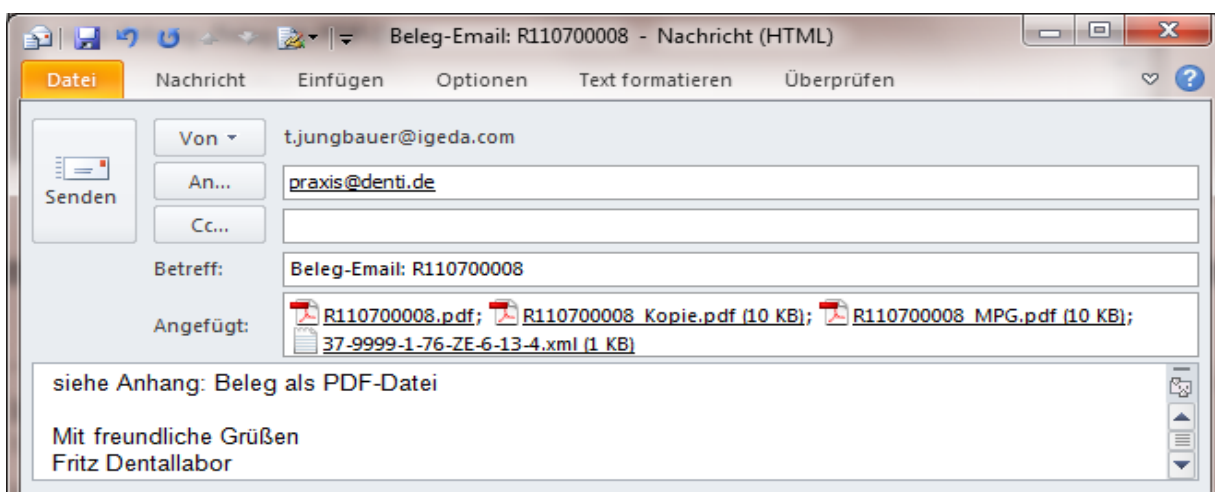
Beleg-Email: R110700008 - Nachricht (HTML)

Datei Nachricht Einfügen Optionen Text formatieren Überprüfen

Senden

Von ▾ t.jungbauer@igeda.com

An... praxis@denti.de

Cc...

Betreff: Beleg-Email: R110700008

Angefügt: R110700008.pdf; R110700008_Kopie.pdf (10 KB); R110700008_MPG.pdf (10 KB); 37-9999-1-76-ZE-6-13-4.xml (1 KB)

siehe Anhang: Beleg als PDF-Datei

Mit freundliche Grüßen
Fritz Dentallabor